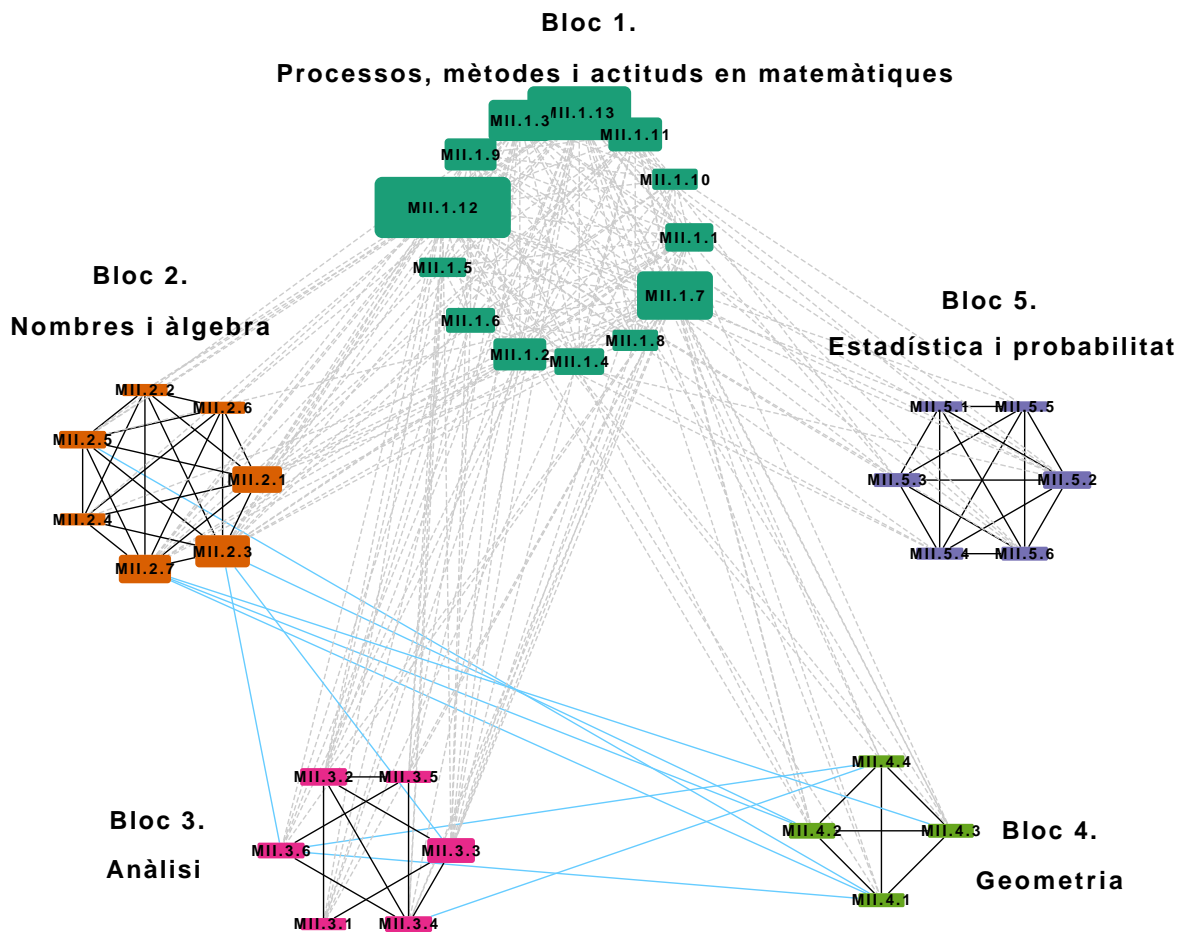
Bloc 1.

Processos, mètodes i actituds en matemàtiques

MII.1.13
MII.1.3
MII.1.11
MII.1.9
MII.1.10
MII.1.12
MII.1.1
MII.1.5
MII.1.7
MII.1.6
MII.1.8
MII.1.2
MII.1.4

Bloc 2.

Nombres i àlgebra

MII.2.2
MII.2.6
MII.2.5
MII.2.1
MII.2.4
MII.2.3
MII.2.7

Bloc 5.

Estadística i probabilitat

MII.5.1
MII.5.5
MII.5.3
MII.5.2
MII.5.4
MII.5.6

Bloc 3.

Anàlisi

MII.3.2
MII.3.5
MII.3.6
MII.3.3
MII.3.1
MII.3.4

MII.4.4
MII.4.2
MII.4.3
MII.4.1

Bloc 4.

Geometria